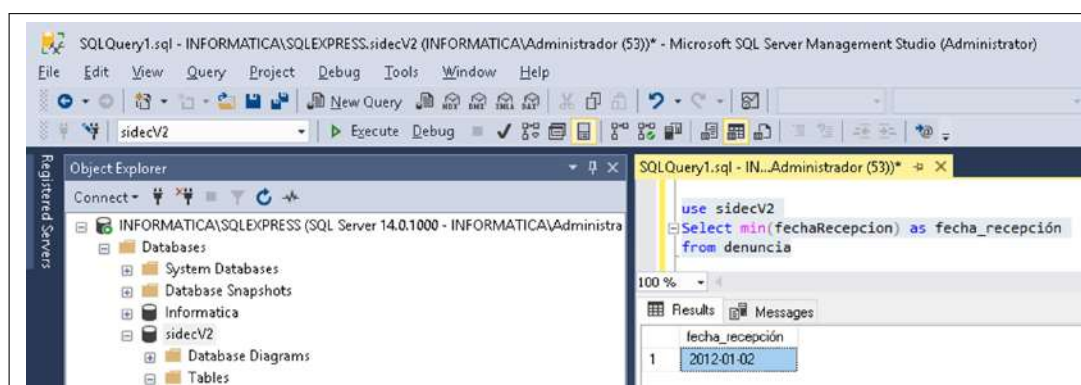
SQLQuery1.sql - INFORMATICA\SQLEXPRESS.sidecV2 (INFORMATICA\Administrador (53))* - Microsoft SQL Server Management Studio (Administrator)

File Edit View Query Project Debug Tools Window Help

New Query

sidecV2 Execute Debug

Registered Servers

Object Explorer

Connect

INFORMATICA\SQLEXPRESS (SQL Server 14.0.1000 - INFORMATICA\Administra

Databases

System Databases

Database Snapshots

Informatica

sidecV2

Database Diagrams

Tables

SQLQuery1.sql - IN...Administrador (53))*

use sidecV2
Select min(fechaRecepcion) as fecha_recepción
from denuncia

100 %

Results Messages

| | fecha_recepción |
|---|---|
| 1 | 2012-01-02 |